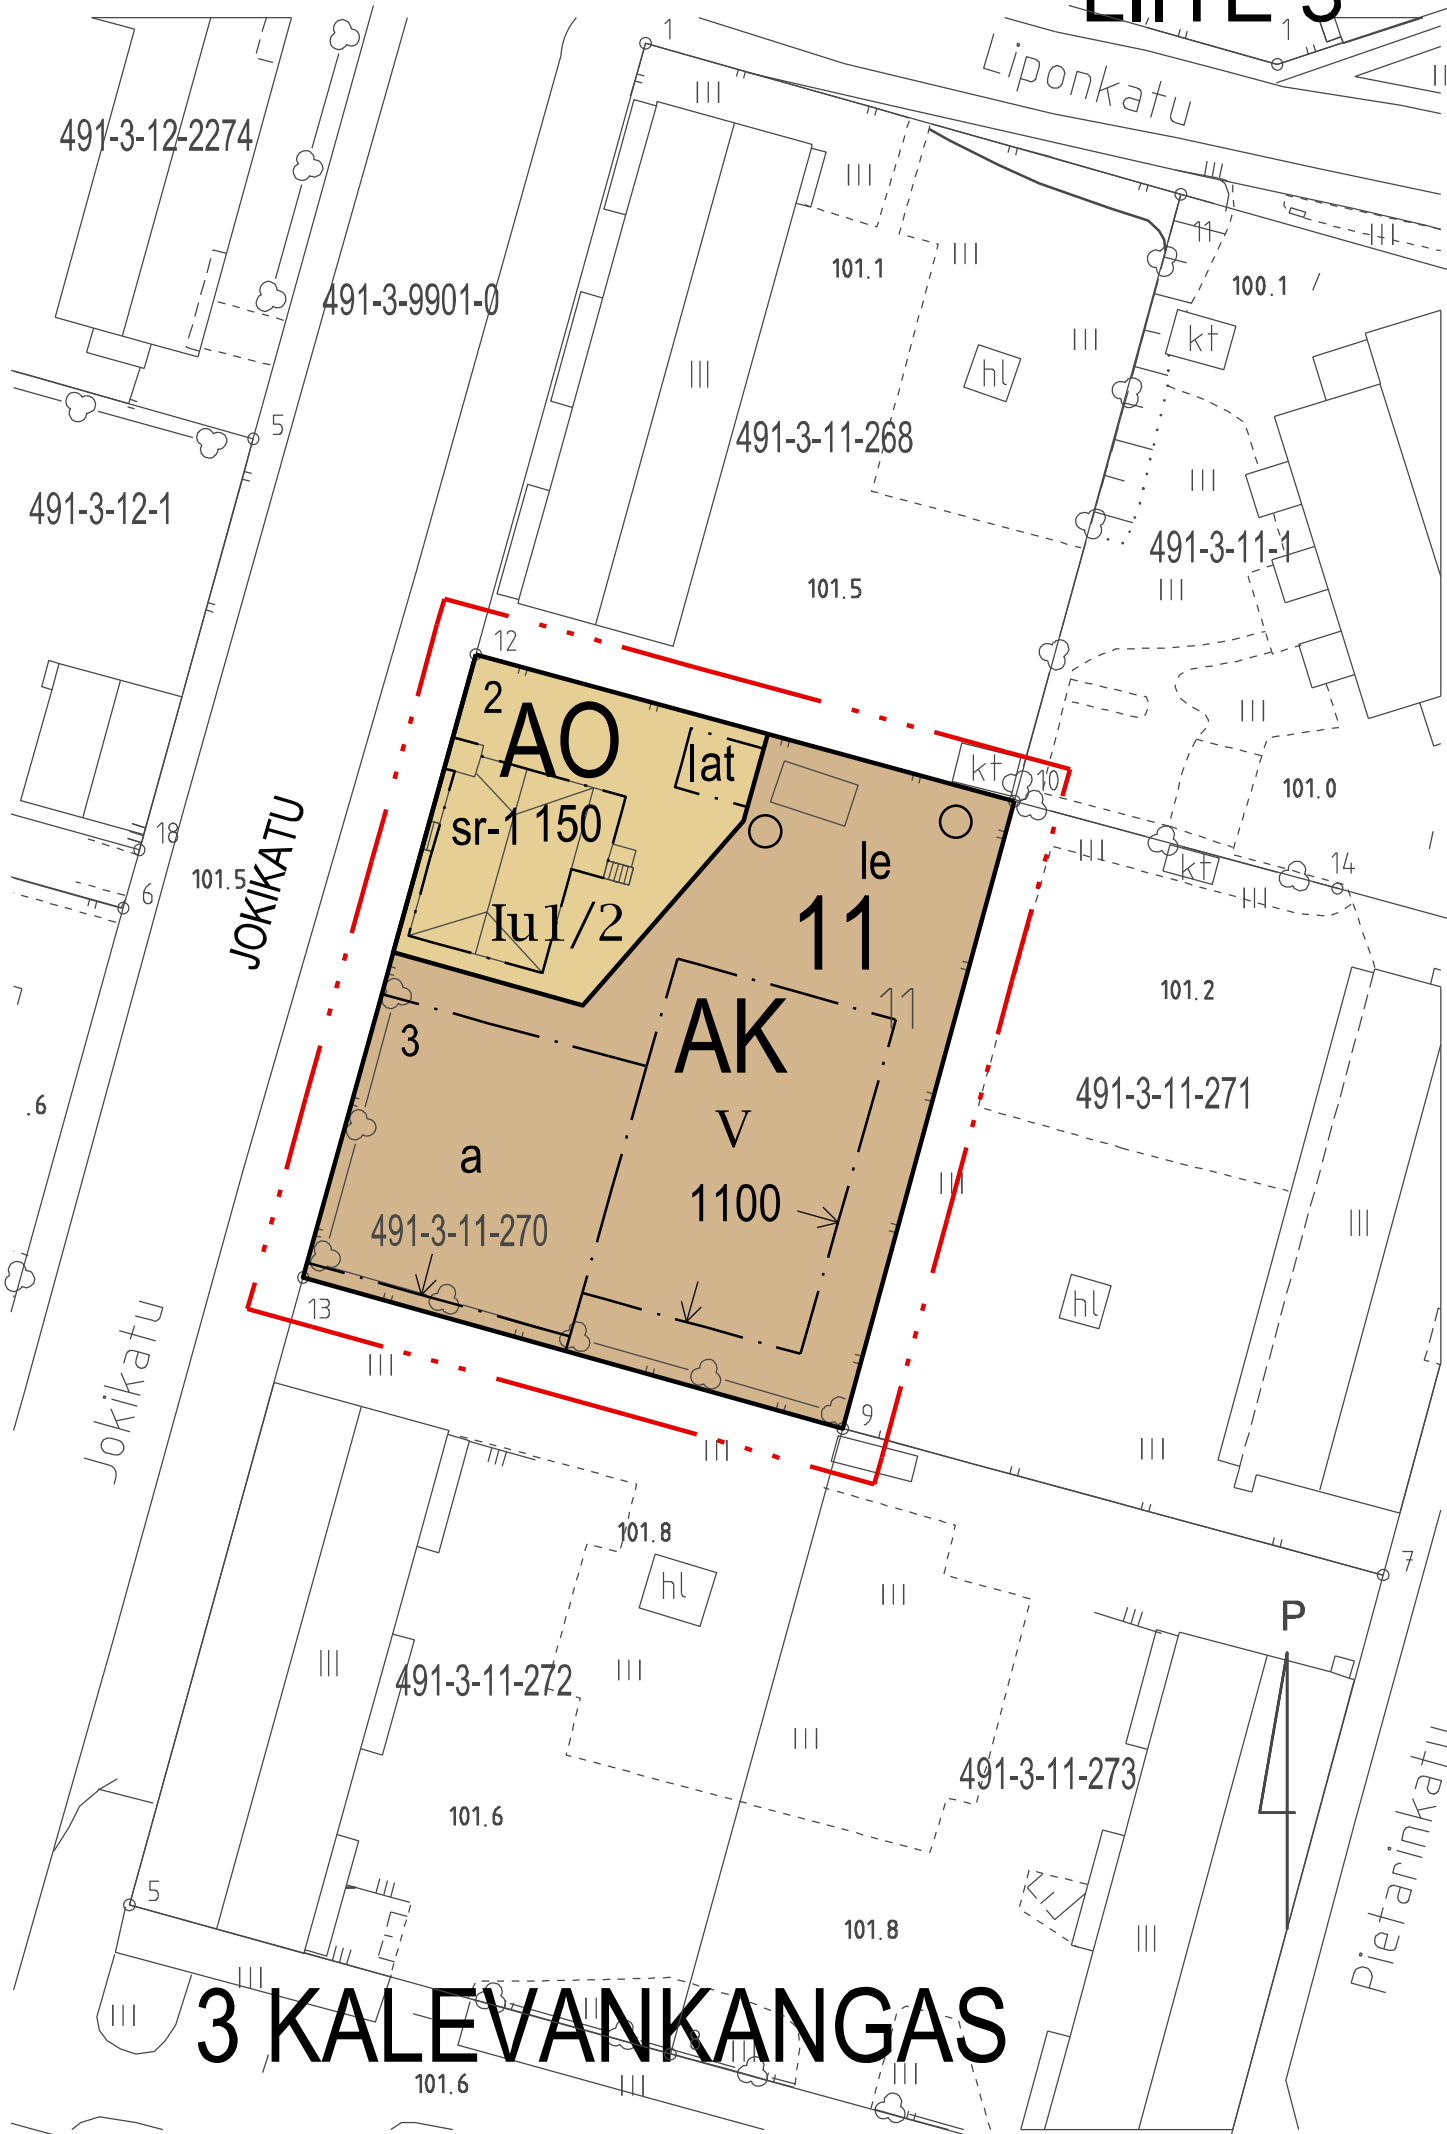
LIITE 3
Liponkatu
1
1
III
III
III
III
101.1
11
III
100.1
491-3-12-2274
491-3-9901-0
kt
hl
III
III
491-3-11-268
5
491-3-12-1
III
491-3-11-1
III
101.5
12
III
2
AO
lat
kt
10
101.0
sr-1 150
le
III
kt
14
18
101.5
JOKIKATU
6
III
Iu1/2
11
101.2
11
AK
3
491-3-11-271
.6
V
a
III
1100
III
491-3-11-270
hl
13
Jokikatu
III
9
III
III
101.8
hl
7
III
P
III
III
491-3-11-272
III
491-3-11-273
101.6
Pietarinkatu
5
101.8
III
III
III
3 KALEVANKANGAS
III
101.6
III
III